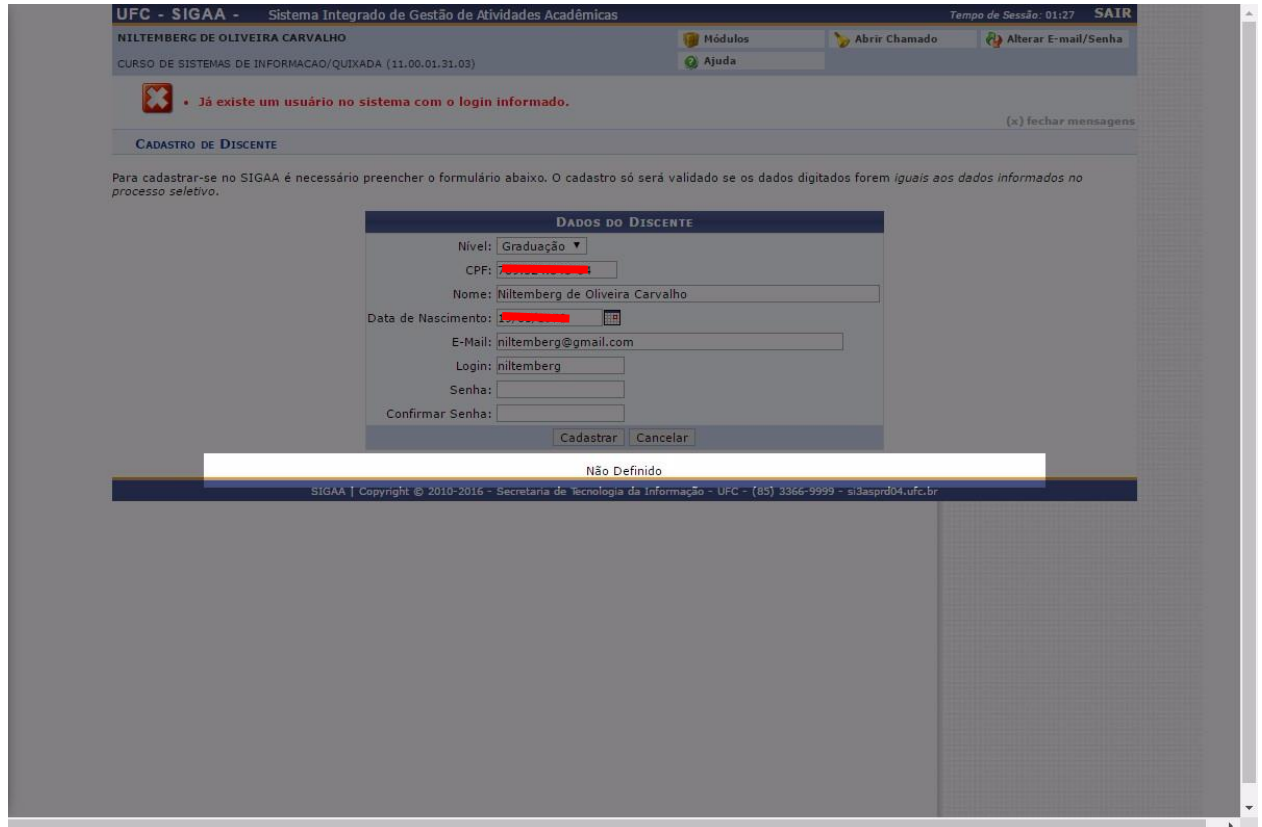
UFC - SIGAA - Sistema Integrado de Gestão de Atividades Acadêmicas

Tempo de Sessão: 01:27 SAIR

NILTEMBERG DE OLIVEIRA CARVALHO

CURSO DE SISTEMAS DE INFORMACAO/QUIXADA (11.00.01.31.03)

Módulos

Abrir Chamado

Alterar E-mail/Senha

Ajuda

• Já existe um usuário no sistema com o login informado.

(x) fechar mensagens

CADASTRO DE DISCENTE

Para cadastrar-se no SIGAA é necessário preencher o formulário abaixo. O cadastro só será validado se os dados digitados forem *iguais aos dados informados no processo seletivo.*

DADOS DO DISCENTE

Nível: Graduação

CPF: 7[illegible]

Nome: Niltemberg de Oliveira Carvalho

Data de Nascimento: 1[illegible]

E-Mail: niltemberg@gmail.com

Login: niltemberg

Senha:

Confirmar Senha:

Cadastrar Cancelar

Não Definido

SIGAA | Copyright © 2010-2016 - Secretaria de Tecnologia da Informação - UFC - (85) 3366-9999 - si3asprd04.ufc.br